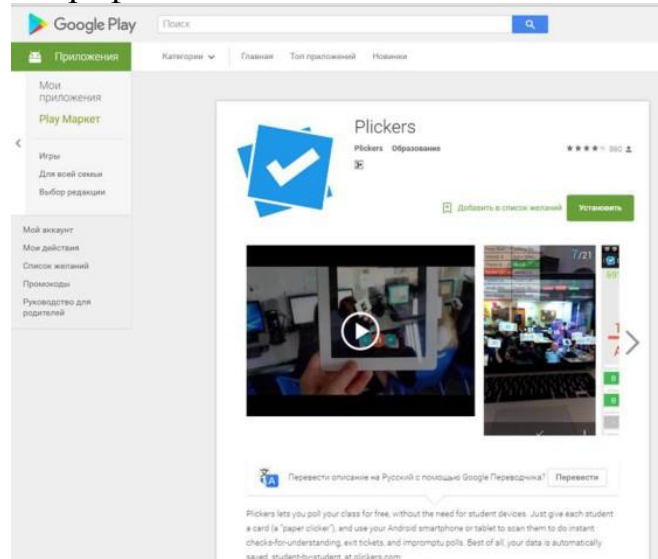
Google Play
Поиск

Приложения
Категории
Главная
Топ приложений
Новинки

Мои приложения
Play Маркет

Игры
Для всей семьи
Выбор редакции

Мой аккаунт
Мои действия
Список желаний
Промокоды
Руководство для родителей

Plickers
Plickers Образование
★★★★ 360

Добавить в список желаний
Установить

7/21

Перевести описание на Русский с помощью Google Переводчика?
Перевести

Plickers lets you poll your class for free, without the need for student devices. Just give each student a card (a "paper clicker"), and use your Android smartphone or tablet to scan them to do instant checks-for-understanding, exit tickets, and impromptu polls. Best of all, your data is automatically saved, student-by-student, at plickers.com.